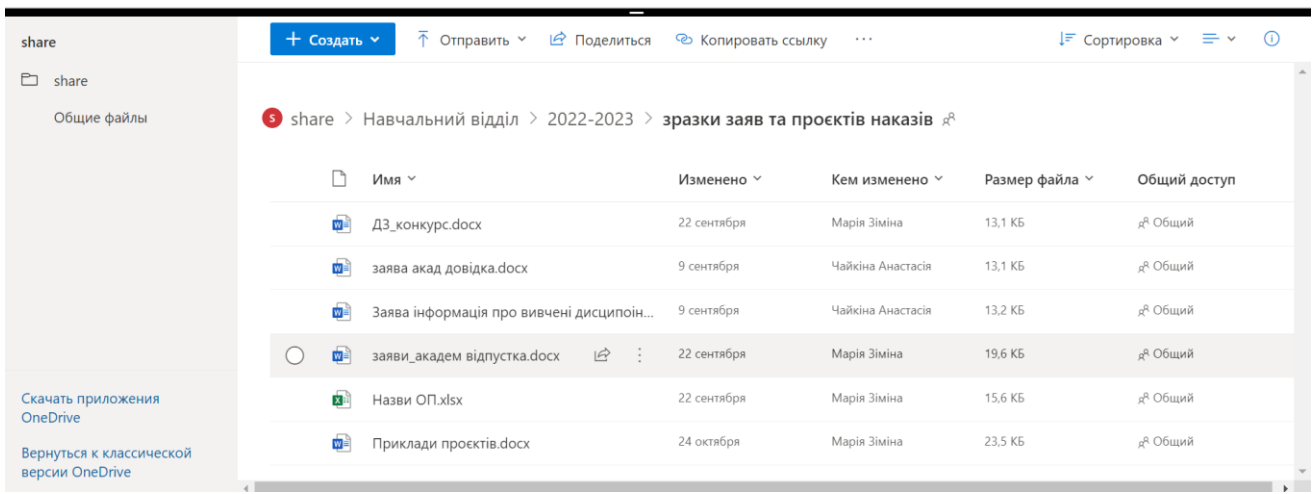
share

share

Общие файлы

Скачать приложения OneDrive

Вернуться к классической версии OneDrive

+ Создать ⌄ Отправить ⌄ Поделиться Копировать ссылку ···

Сортировка ⌄

share > Навчальний відділ > 2022-2023 > зразки заяв та проєктів наказів

| Имя | Изменено | Кем изменено | Размер файла | Общий доступ |
|---|---|---|---|---|
| ДЗ_конкурс.docx | 22 сентября | Марія Зіміна | 13,1 КБ | Общий |
| заява акад довідка.docx | 9 сентября | Чайкіна Анастасія | 13,1 КБ | Общий |
| Заява інформація про вивчені дисципоін... | 9 сентября | Чайкіна Анастасія | 13,2 КБ | Общий |
| заяви_академ відпустка.docx | 22 сентября | Марія Зіміна | 19,6 КБ | Общий |
| Назви ОП.xlsx | 22 сентября | Марія Зіміна | 15,6 КБ | Общий |
| Приклади проєктів.docx | 24 октября | Марія Зіміна | 23,5 КБ | Общий |